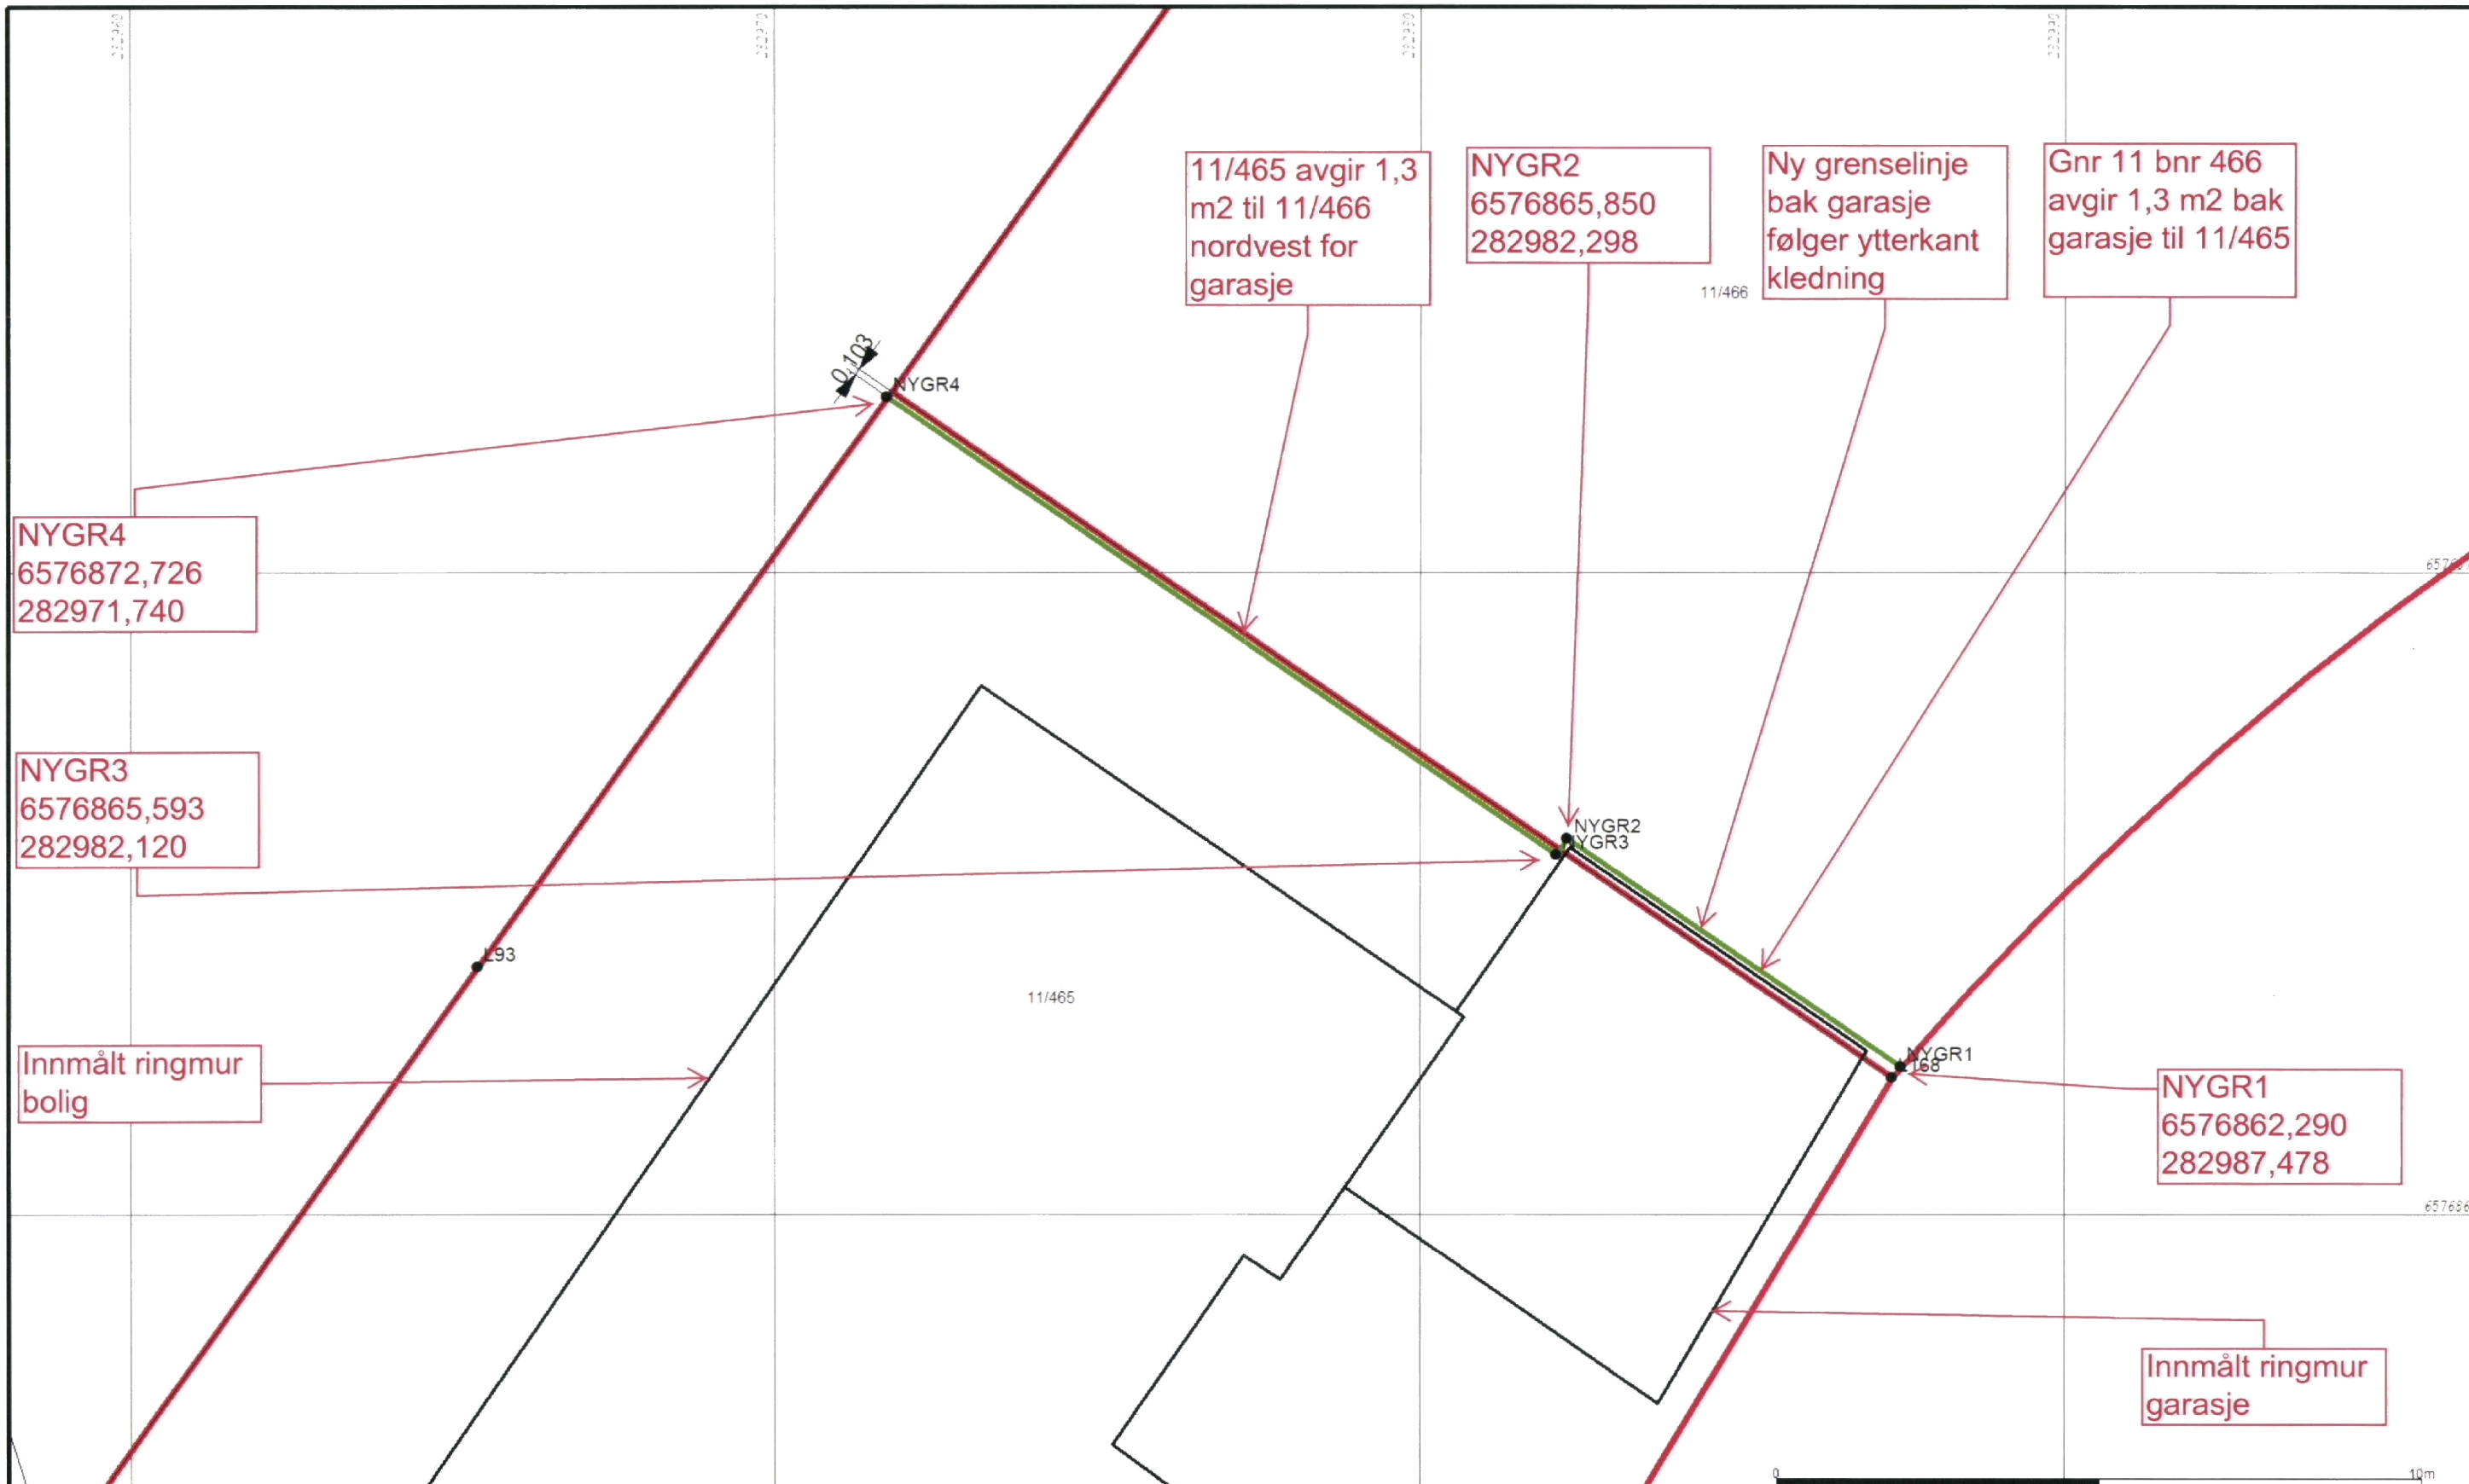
11/465 avgir 1,3 m2 til 11/466 nordvest for garasje

NYGR2
6576865,850
282982,298

Ny grenselinje bak garasje følger ytterkant kledning

Gnr 11 bnr 466 avgir 1,3 m2 bak garasje til 11/465

11/466

0,103

NYGR4

NYGR4
6576872,726
282971,740

NYGR3
6576865,593
282982,120

NYGR2
NYGR3

193

11/465

Innmålt ringmur bolig

NYGR1
168

NYGR1
6576862,290
282987,478

Innmålt ringmur garasje

0

10m